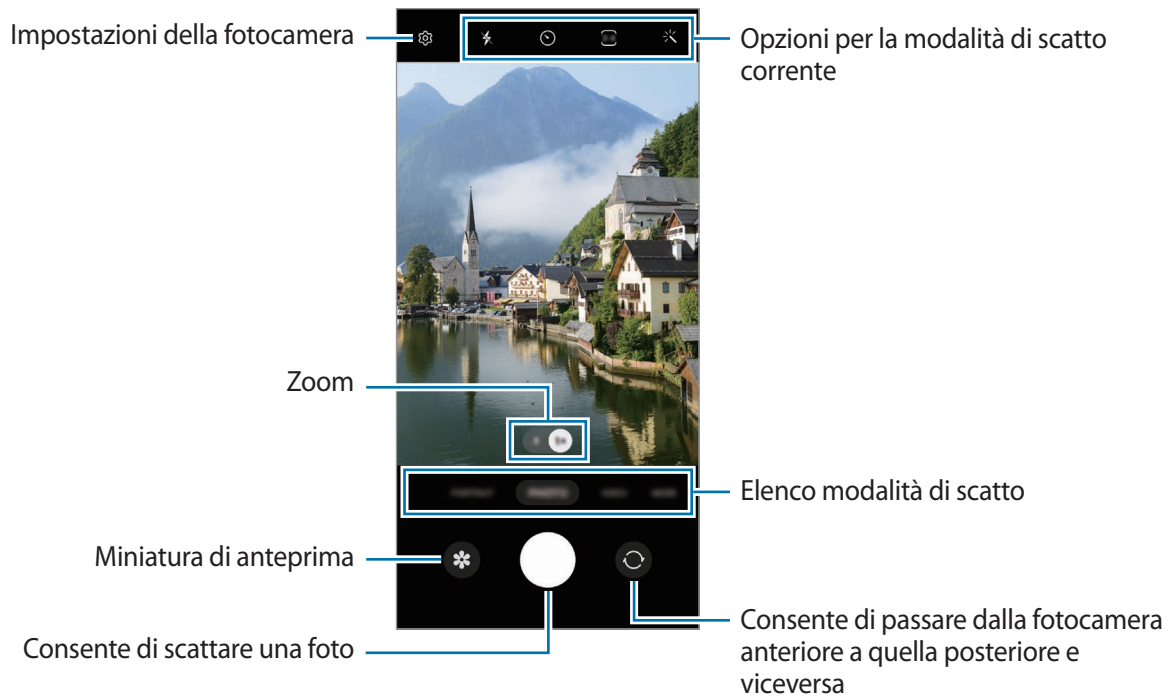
Impostazioni della fotocamera

Opzioni per la modalità di scatto corrente

Zoom

Elenco modalità di scatto

Miniatura di anteprima

Consente di scattare una foto

Consente di passare dalla fotocamera anteriore a quella posteriore e viceversa